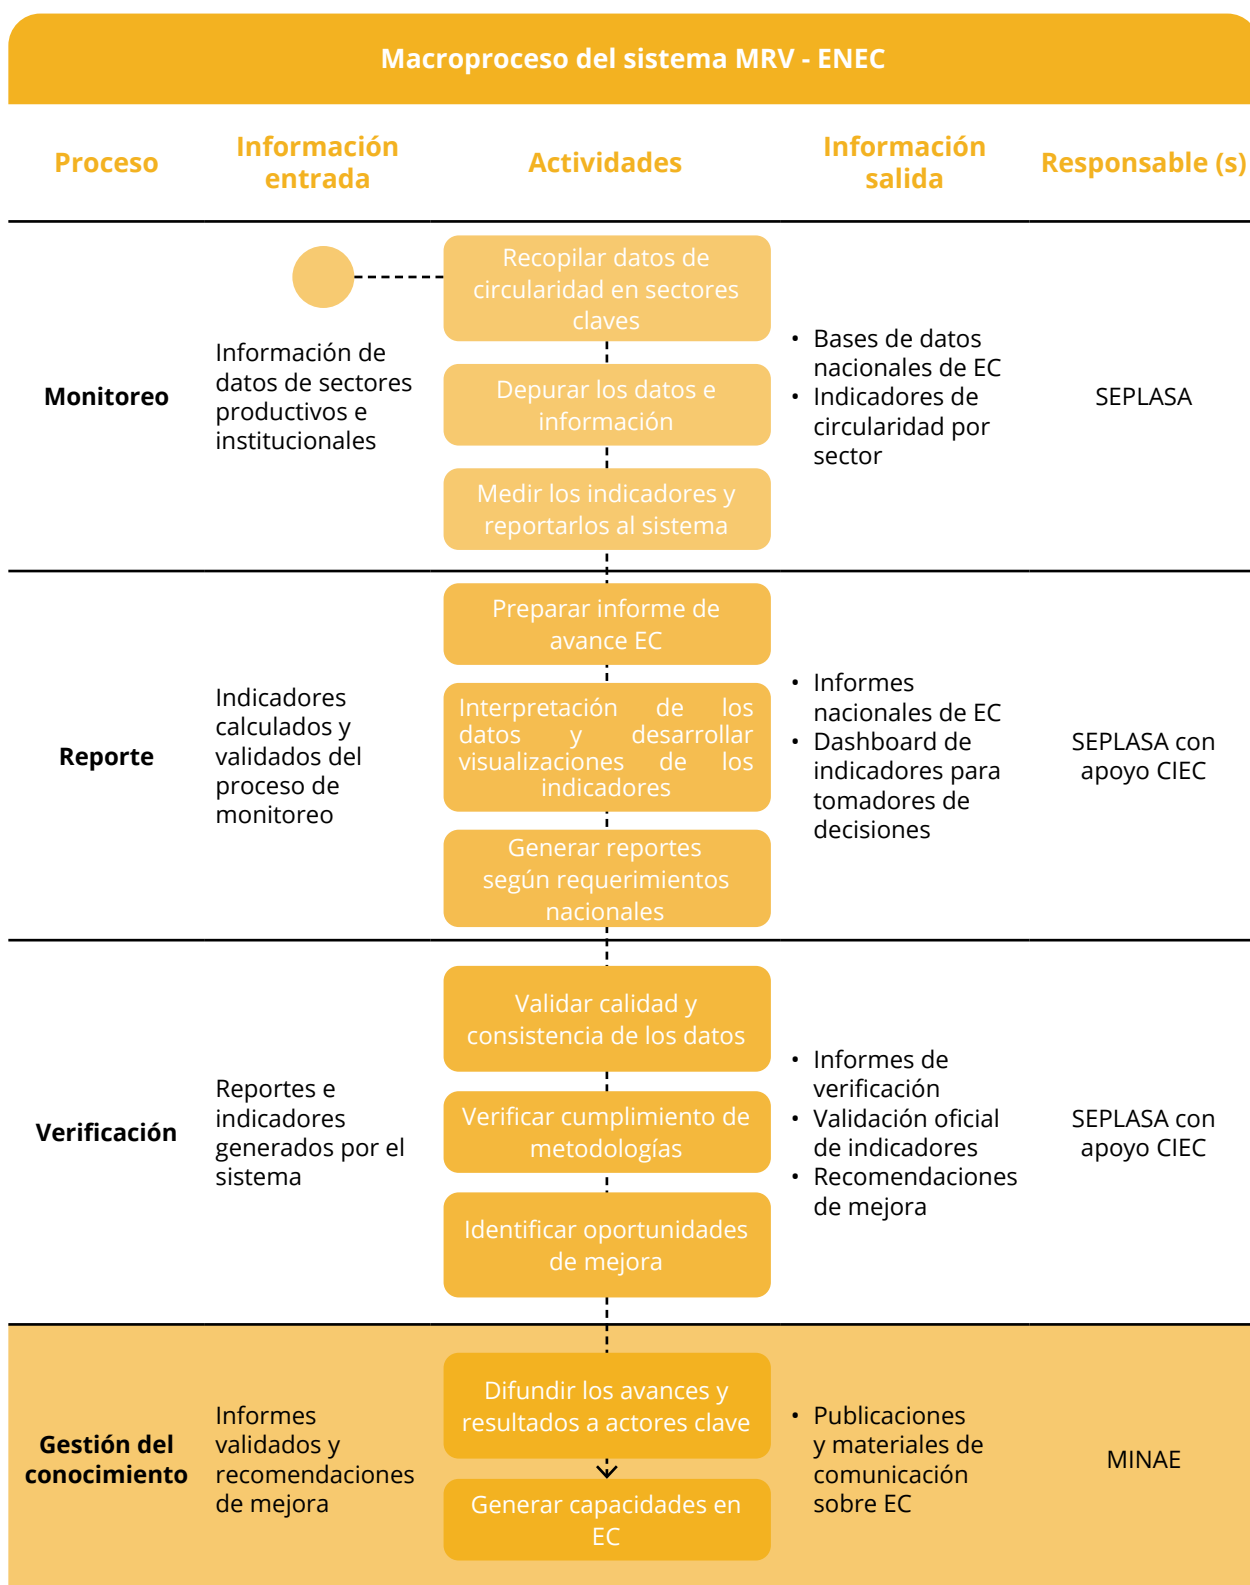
Macroproceso del sistema MRV - ENEC

| Proceso | Información entrada | Actividades | Información salida | Responsable (s) |
|---|---|---|---|---|
| Monitoreo | Información de datos de sectores productivos e institucionales | Recopilar datos de circularidad en sectores claves<br>Depurar los datos e información<br>Medir los indicadores y reportarlos al sistema | • Bases de datos nacionales de EC<br>• Indicadores de circularidad por sector | SEPLASA |
| Reporte | Indicadores calculados y validados del proceso de monitoreo | Preparar informe de avance EC<br>Interpretación de los datos y desarrollar visualizaciones de los indicadores<br>Generar reportes según requerimientos nacionales | • Informes nacionales de EC<br>• Dashboard de indicadores para tomadores de decisiones | SEPLASA con apoyo CIEC |
| Verificación | Reportes e indicadores generados por el sistema | Validar calidad y consistencia de los datos<br>Verificar cumplimiento de metodologías<br>Identificar oportunidades de mejora | • Informes de verificación<br>• Validación oficial de indicadores<br>• Recomendaciones de mejora | SEPLASA con apoyo CIEC |
| Gestión del conocimiento | Informes validados y recomendaciones de mejora | Difundir los avances y resultados a actores clave<br>Generar capacidades en EC | • Publicaciones y materiales de comunicación sobre EC | MINAE |